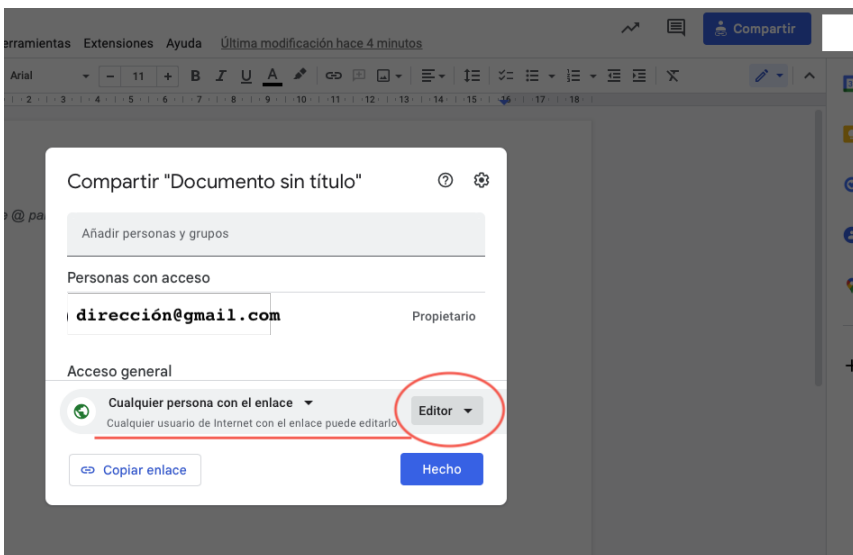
erramientas Extensiones Ayuda Última modificación hace 4 minutos

Compartir

Arial 11 B I U A

1 2 3 4 5 6 7 8 9 10 11 12 13 14 15 16 17 18

e @ pa

Compartir "Documento sin título"

Añadir personas y grupos

Personas con acceso

dirección@gmail.com

Propietario

Acceso general

Cualquier persona con el enlace

Cualquier usuario de Internet con el enlace puede editarlo

Editor

Copiar enlace

Hecho